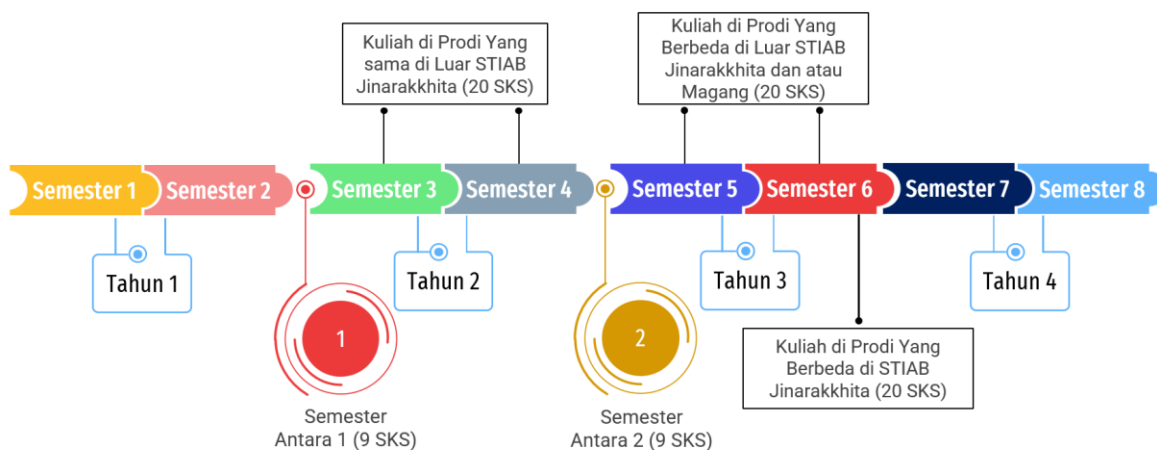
Kuliah di Prodi Yang sama di Luar STIAB Jinarakkhita (20 SKS)

Kuliah di Prodi Yang Berbeda di Luar STIAB Jinarakkhita dan atau Magang (20 SKS)

Semester 1

Semester 2

Semester 3

Semester 4

Semester 5

Semester 6

Semester 7

Semester 8

Tahun 1

Tahun 2

Tahun 3

Tahun 4

1

Semester Antara 1 (9 SKS)

2

Semester Antara 2 (9 SKS)

Kuliah di Prodi Yang Berbeda di STIAB Jinarakkhita (20 SKS)